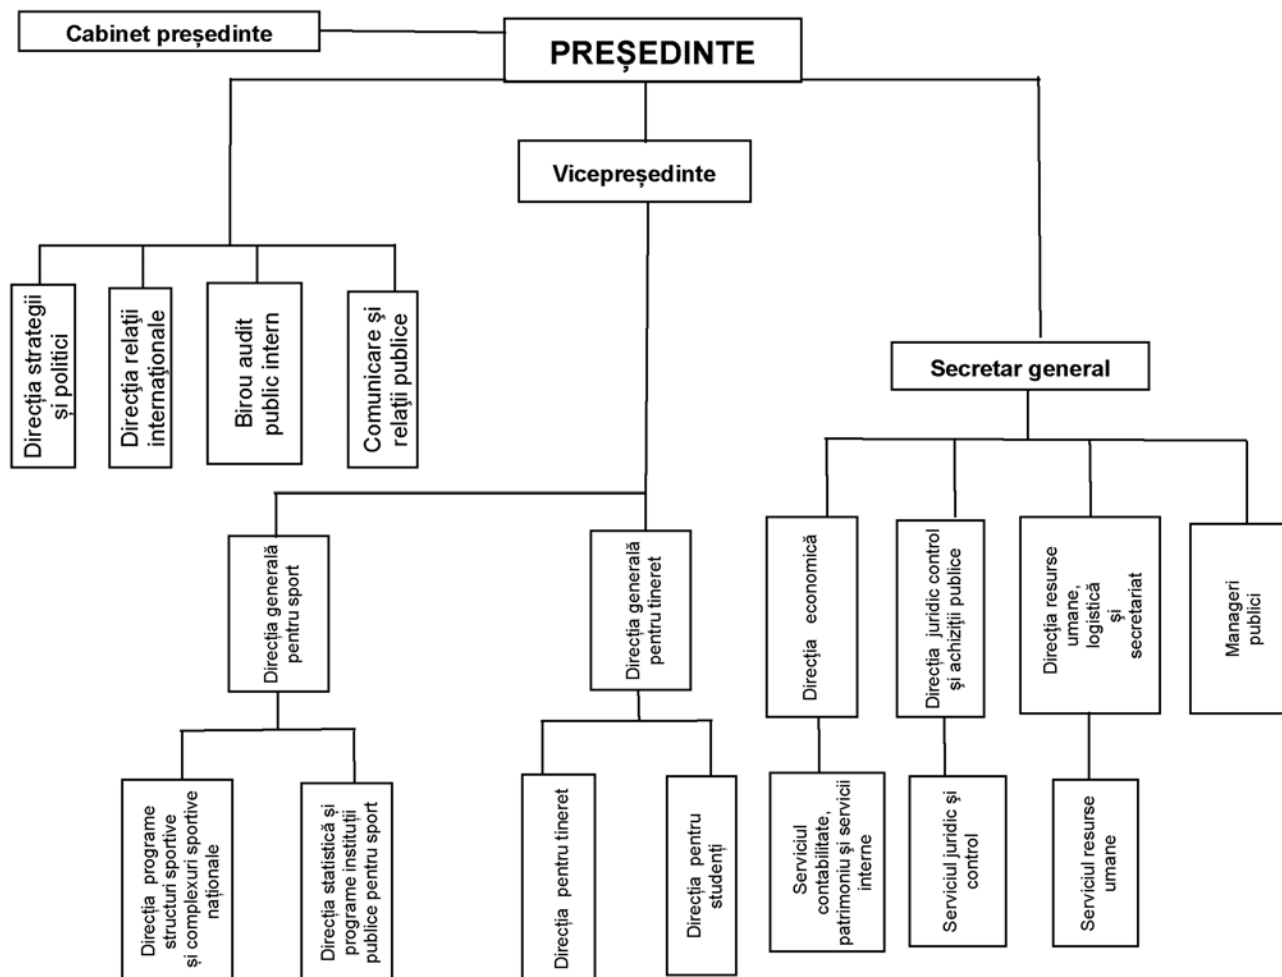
Cabinet președinte

PREȘEDINTE

Vicepreședinte

Direcția strategii și politici

Direcția relații internaționale

Birou audit public intern

Comunicare și relații publice

Secretar general

Direcția generală pentru sport

Direcția generală pentru tineret

Direcția economică

Direcția juridic control și achiziții publice

Direcția resurse umane, logistică și secretariat

Manageri publici

Direcția programe structuri sportive și complexuri sportive naționale

Direcția statistică și programe instituții publice pentru sport

Direcția pentru tineret

Direcția pentru studenți

Serviciul contabilitate, patrimoniu și servicii interne

Serviciul juridic și control

Serviciul resurse umane